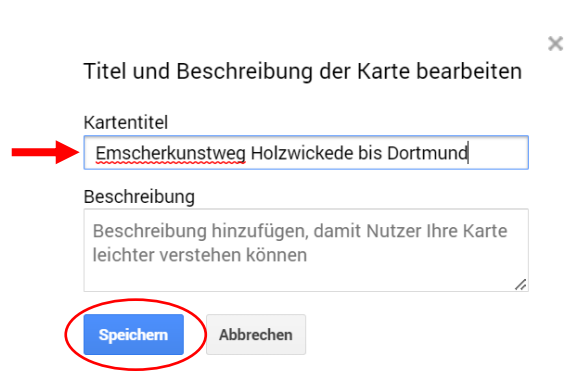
×

Titel und Beschreibung der Karte bearbeiten

Kartentitel

Emscherkunstweg Holzwickede bis Dortmund

Beschreibung

Beschreibung hinzufügen, damit Nutzer Ihre Karte leichter verstehen können

Speichern

Abbrechen